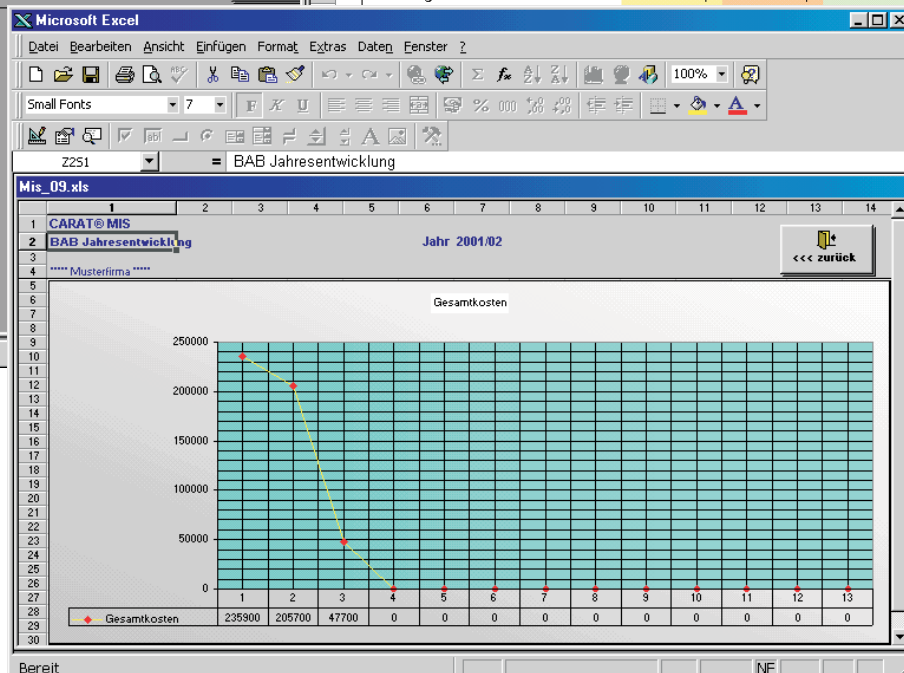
Microsoft Excel

Datei Bearbeiten Ansicht Einfügen Format Extras Daten Fenster ?

100%

Small Fonts 7

F K U

Z2S1 = BAB Jahresentwicklung

Mis_09.xls

1 2 3 4 5 6 7 8 9 10 11 12 13 14

CARAT® MIS
BAB Jahresentwicklung
Jahr 2001/02

***** Musterfirma *****

<<< zurück

Gesamtkosten

250000
200000
150000
100000
50000
0

| | 1 | 2 | 3 | 4 | 5 | 6 | 7 | 8 | 9 | 10 | 11 | 12 | 13 |
|---|---|---|---|---|---|---|---|---|---|---|---|---|---|
| Gesamtkosten | 235900 | 205700 | 47700 | 0 | 0 | 0 | 0 | 0 | 0 | 0 | 0 | 0 | 0 |

1 2 3 4 5 6 7 8 9 10 11 12 13 14 15 16 17 18 19 20 21 22 23 24 25 26 27 28 29 30

Bereit NF